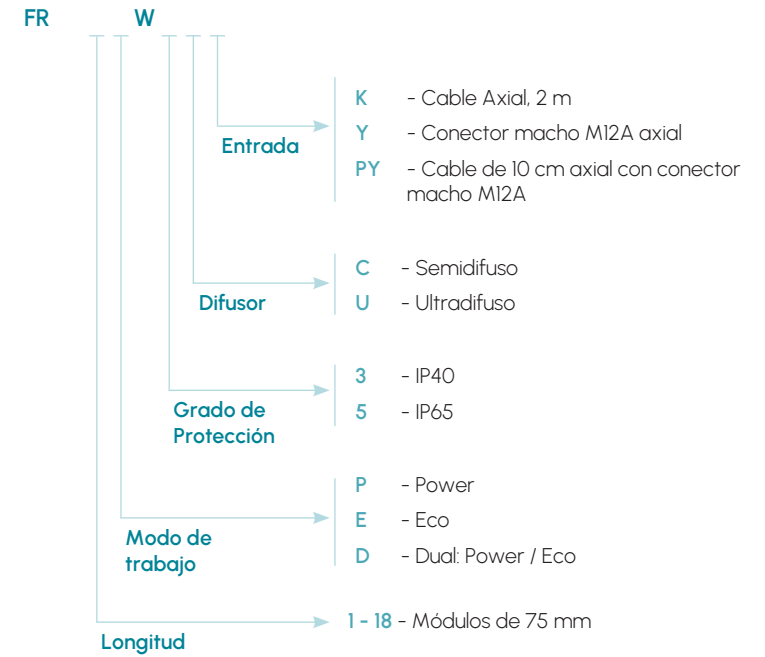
FR W

Entrada
K - Cable Axial, 2 m
Y - Conector macho M12A axial
PY - Cable de 10 cm axial con conector macho M12A

Difusor
C - Semidifuso
U - Ultradifuso

Grado de Protección
3 - IP40
5 - IP65

Modo de trabajo
P - Power
E - Eco
D - Dual: Power / Eco

Longitud
1 - 18 - Módulos de 75 mm